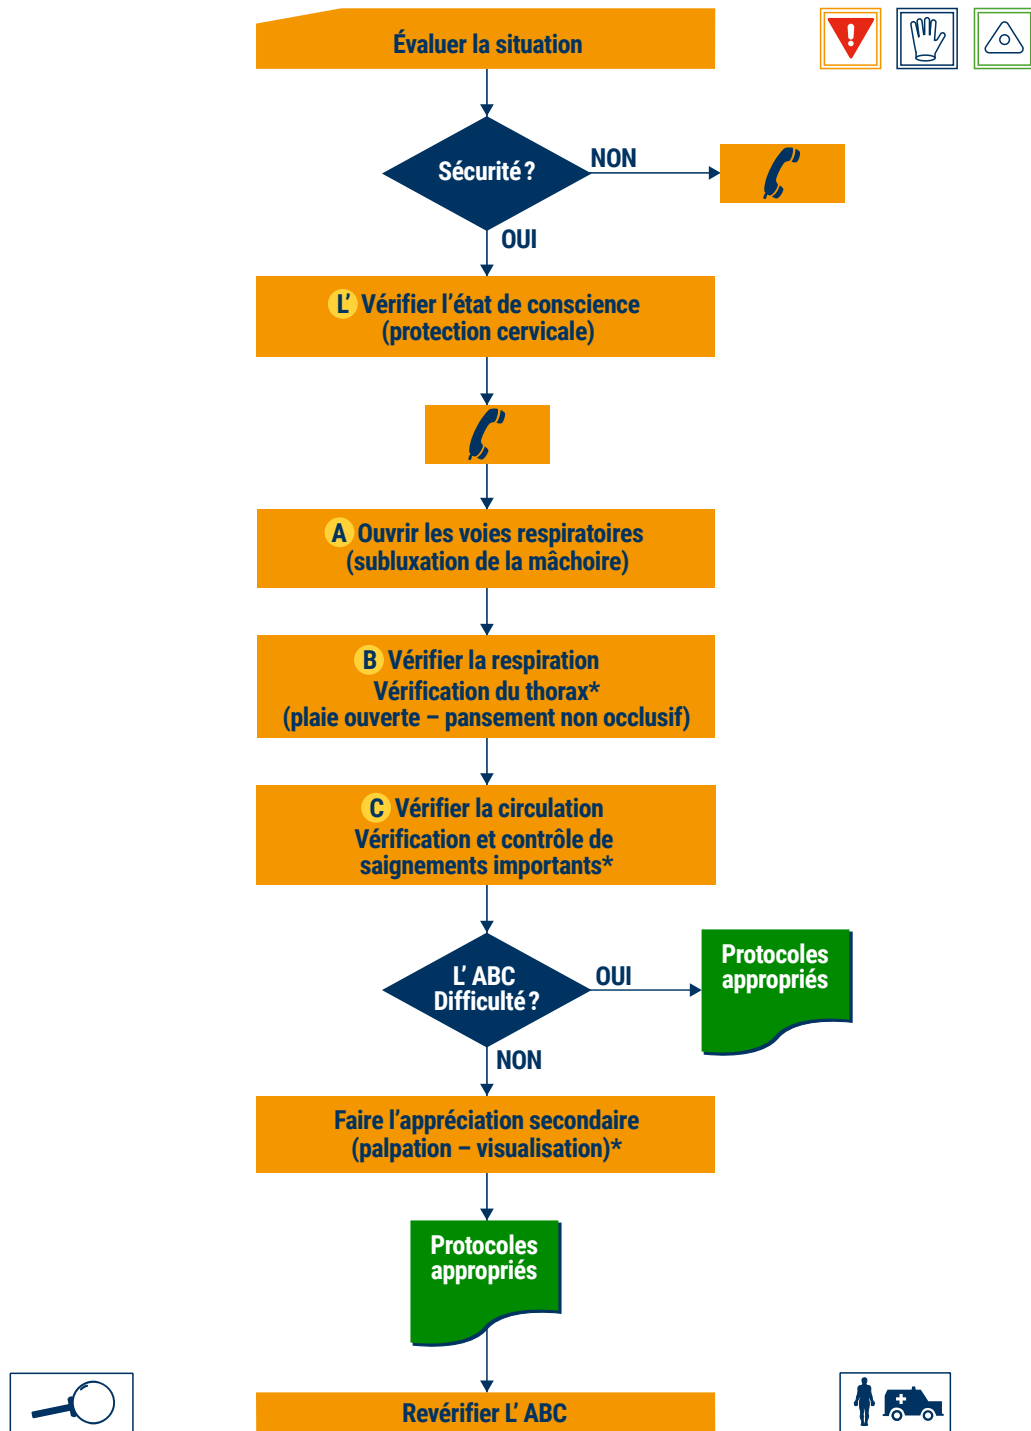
Évaluer la situation

Sécurité ?

NON

OUI

L’ Vérifier l’état de conscience (protection cervicale)

A Ouvrir les voies respiratoires (subluxation de la mâchoire)

B Vérifier la respiration
Vérification du thorax*
(plaie ouverte – pansement non occlusif)

C Vérifier la circulation
Vérification et contrôle de saignements importants*

L’ ABC Difficulté ?

OUI

Protocoles appropriés

NON

Faire l’appréciation secondaire (palpation – visualisation)*

Protocoles appropriés

Revérifier L’ ABC